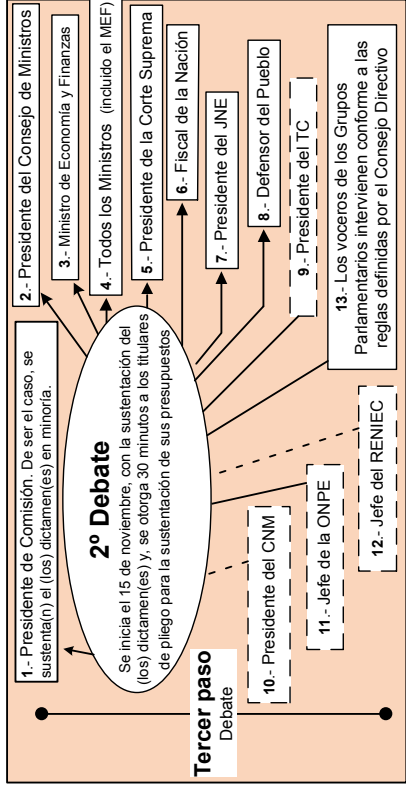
Tercer paso
Debate

1.- Presidente de Comisión. De ser el caso, se sustenta(n) el (los) dictamen(es) en minoría.

2º Debate

Se inicia el 15 de noviembre, con la sustentación del (los) dictamen(es) y, se otorga 30 minutos a los titulares de pliego para la sustentación de sus presupuestos

2.- Presidente del Consejo de Ministros

3.- Ministro de Economía y Finanzas

4.- Todos los Ministros (incluido el MEF)

5.- Presidente de la Corte Suprema

6.- Fiscal de la Nación

7.- Presidente del JNE

8.- Defensor del Pueblo

9.- Presidente del TC

13.- Los voceros de los Grupos Parlamentarios intervienen conforme a las reglas definidas por el Consejo Directivo

10.- Presidente del CNM

11.- Jefe de la ONPE

12.- Jefe del RENIEC